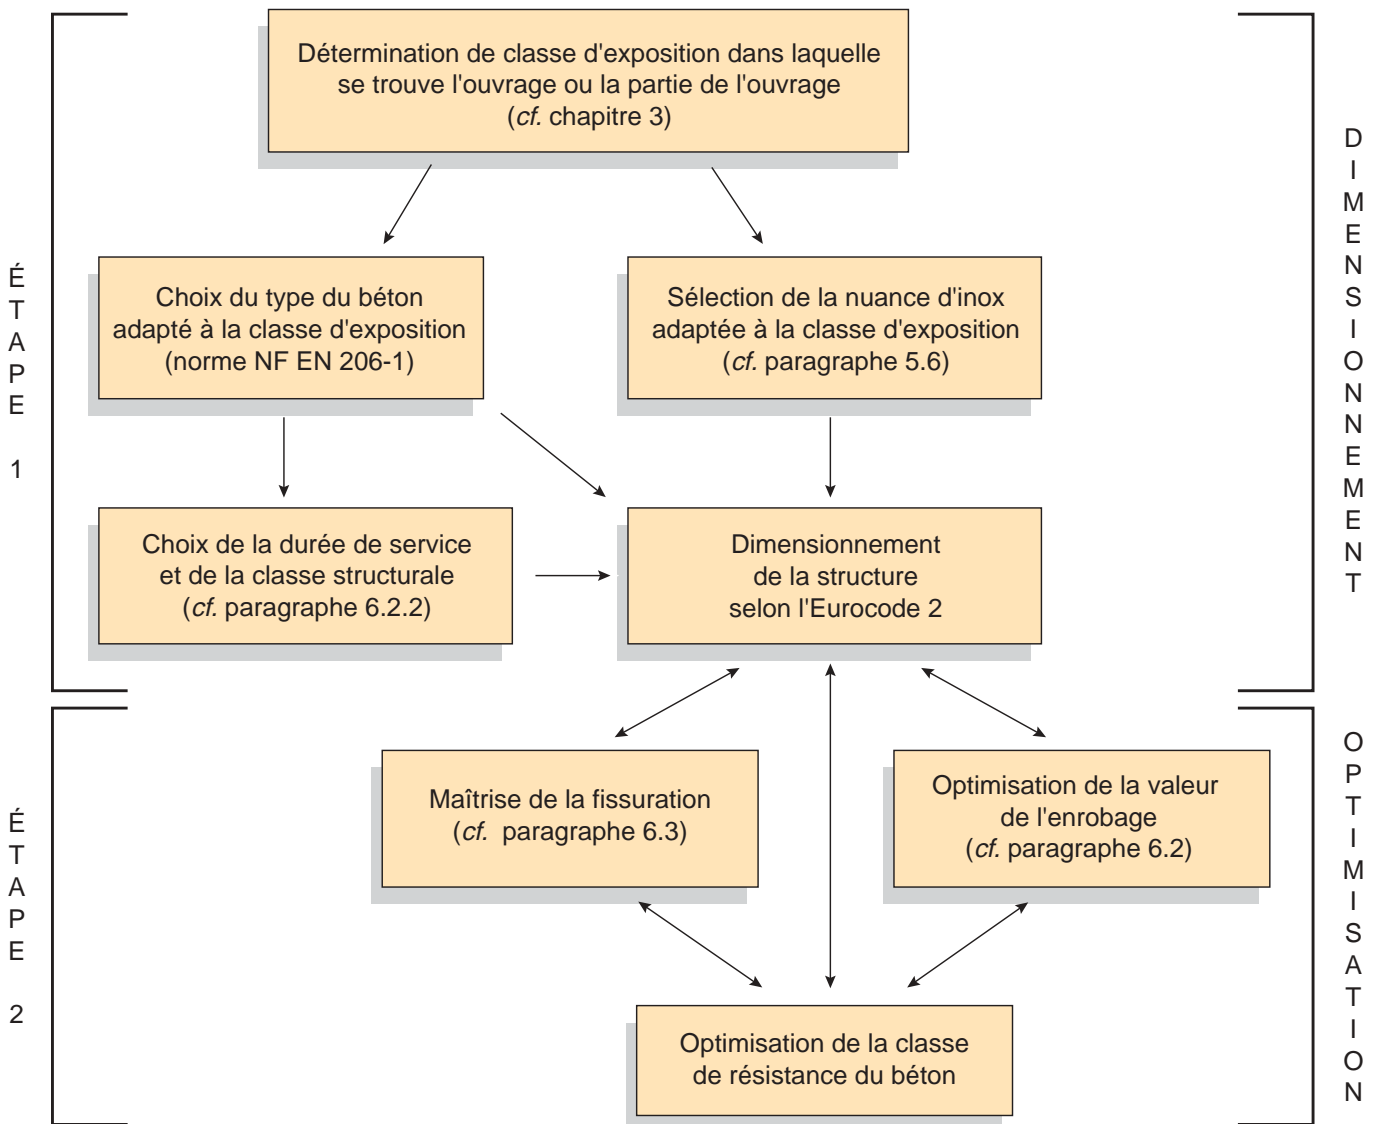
ÉTAPE 1

Détermination de classe d'exposition dans laquelle se trouve l'ouvrage ou la partie de l'ouvrage (cf. chapitre 3)

Choix du type du béton adapté à la classe d'exposition (norme NF EN 206-1)

Sélection de la nuance d'inox adaptée à la classe d'exposition (cf. paragraphe 5.6)

Choix de la durée de service et de la classe structurale (cf. paragraphe 6.2.2)

Dimensionnement de la structure selon l'Eurocode 2

DIMENSIONNEMENT

ÉTAPE 2

Maîtrise de la fissuration (cf. paragraphe 6.3)

Optimisation de la valeur de l'enrobage (cf. paragraphe 6.2)

Optimisation de la classe de résistance du béton

OPTIMISATION